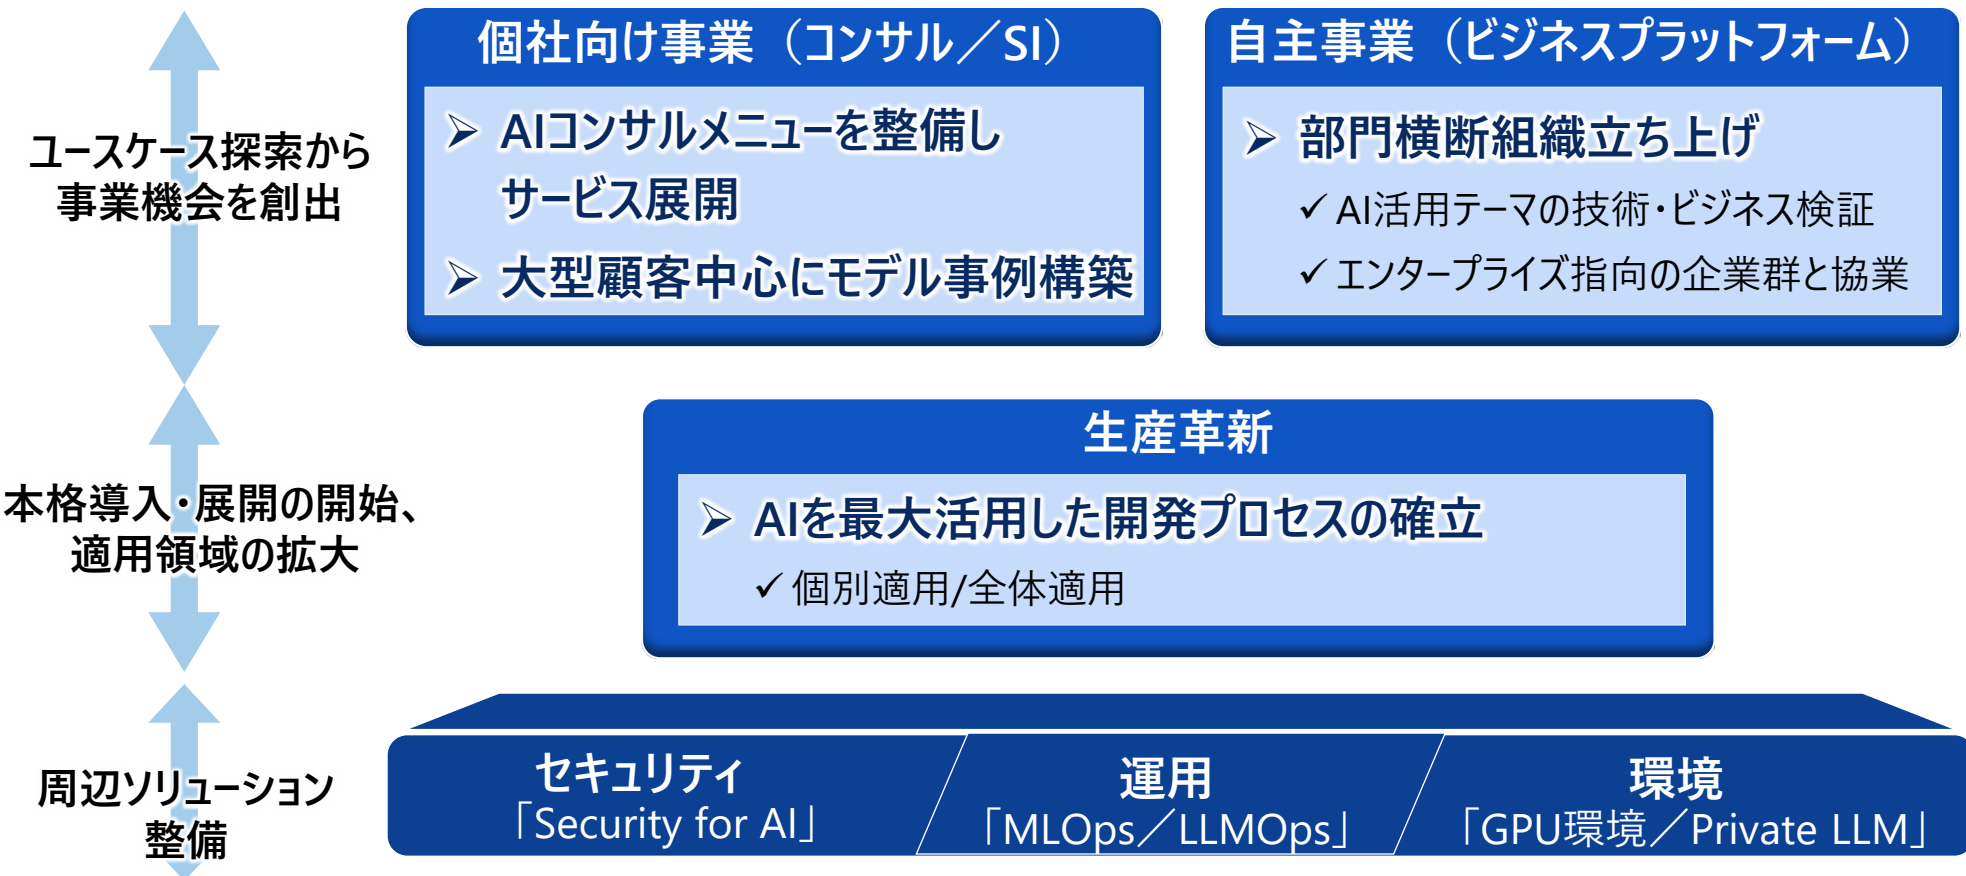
ユースケース探索から事業機会を創出

個社向け事業（コンサル／SI）

➢ AIコンサルメニューを整備しサービス展開

➢ 大型顧客中心にモデル事例構築

自主事業（ビジネスプラットフォーム）

➢ 部門横断組織立ち上げ

✓ AI活用テーマの技術・ビジネス検証

✓ エンタープライズ指向の企業群と協業

本格導入・展開の開始、適用領域の拡大

生産革新

➢ AIを最大活用した開発プロセスの確立

✓ 個別適用/全体適用

周辺ソリューション整備

セキュリティ
「Security for AI」

運用
「MLOps／LLMOps」

環境
「GPU環境／Private LLM」